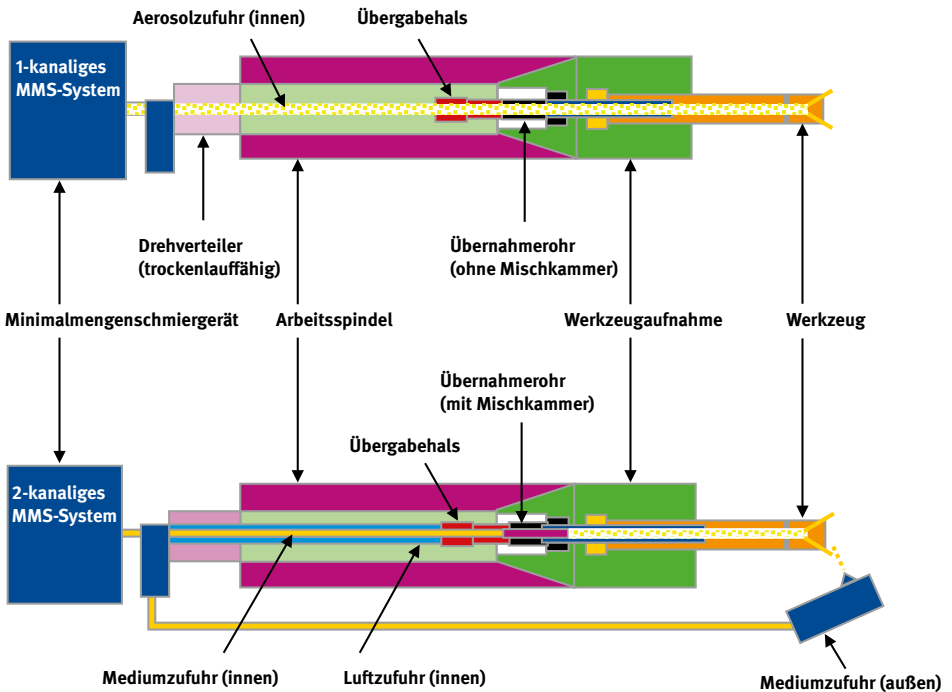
Aerosolzufuhr (innen)

Übergabehals

1-kanaliges MMS-System

Drehverteiler (trockenlauffähig)

Übernahmerohr (ohne Mischkammer)

Minimalmengenschmiergerät

Arbeitsspindel

Werkzeugaufnahme

Werkzeug

Übernahmerohr (mit Mischkammer)

Übergabehals

2-kanaliges MMS-System

Mediumzufuhr (innen)

Luftzufuhr (innen)

Mediumzufuhr (außen)